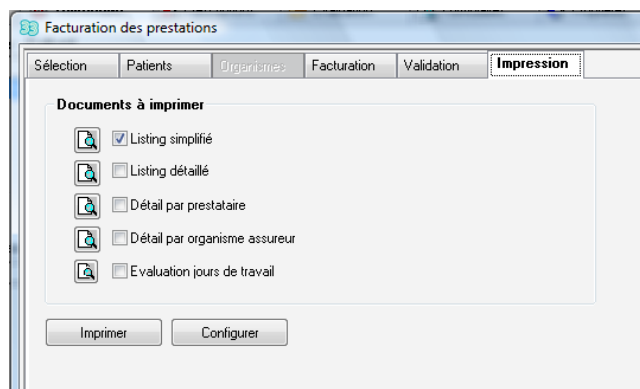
Facturation des prestations

Sélection | Patients | Organismes | Facturation | Validation | Impression

Documents à imprimer

Listing simplifié

Listing détaillé

Détail par prestataire

Détail par organisme assureur

Evaluation jours de travail

Imprimer

Configurer